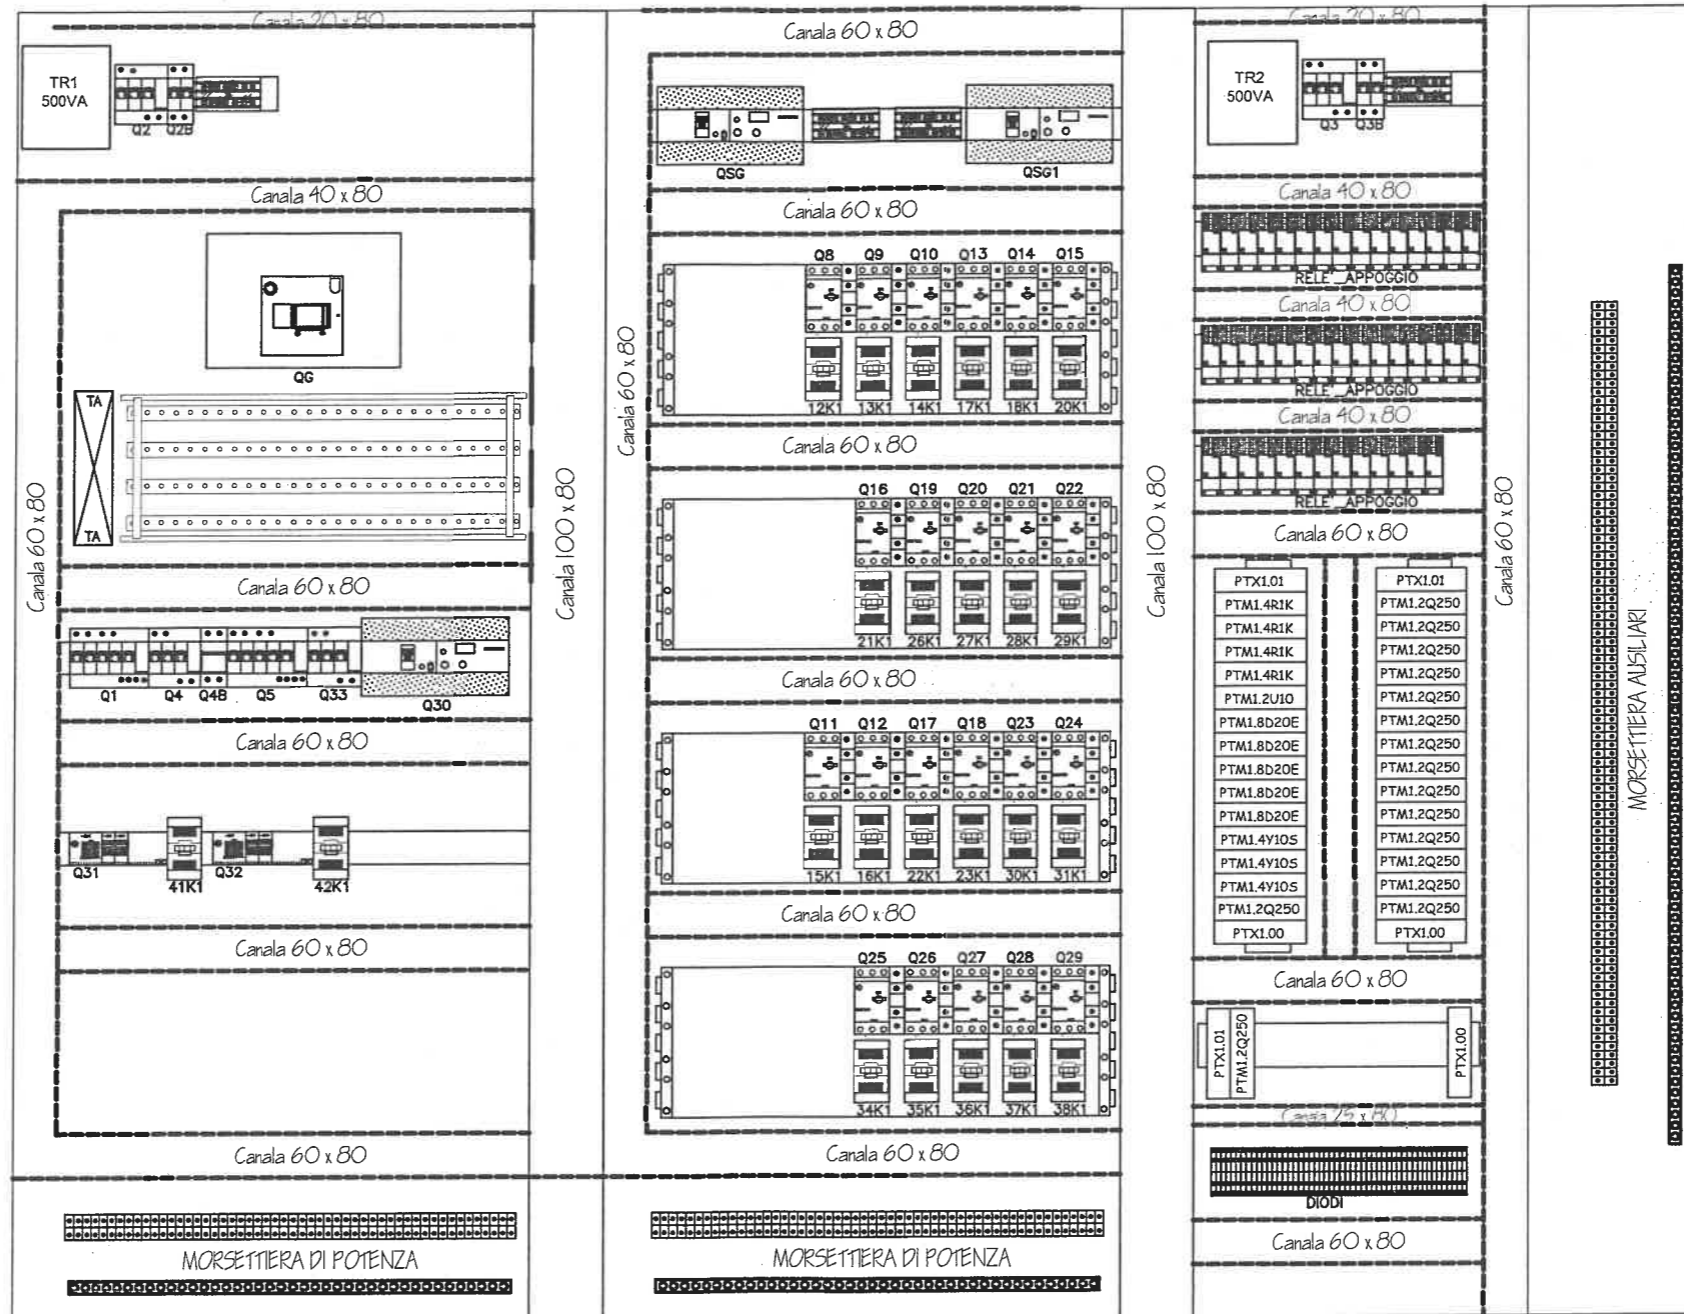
Canala 20 x 80

TR1
500VA

Q2 Q2B

Canala 40 x 80

QG

TA

TA

Canala 60 x 80

Canala 60 x 80

Q1 Q4 Q4B Q5 Q33 Q30

Canala 60 x 80

Q31 41K1 Q32 42K1

Canala 60 x 80

Canala 60 x 80

Canala 100 x 80

MORSETTIERA DI POTENZA

Canala 60 x 80

QSG QSG1

Canala 60 x 80

Canala 60 x 80

Q8 Q9 Q10 Q13 Q14 Q15

12K1 13K1 14K1 17K1 18K1 20K1

Canala 60 x 80

Q16 Q19 Q20 Q21 Q22

21K1 26K1 27K1 28K1 29K1

Canala 60 x 80

Q11 Q12 Q17 Q18 Q23 Q24

15K1 16K1 22K1 23K1 30K1 31K1

Canala 60 x 80

Q25 Q26 Q27 Q28 Q29

34K1 35K1 36K1 37K1 38K1

Canala 60 x 80

MORSETTIERA DI POTENZA

Canala 100 x 80

Canala 20 x 80

TR2
500VA

Q3 Q3B

Canala 40 x 80

RELE' APPOGGIO

Canala 40 x 80

RELE' APPOGGIO

Canala 40 x 80

RELE' APPOGGIO

Canala 60 x 80

| PTX1.01 | PTX1.01 |
|---|---|
| PTM1.4R1K | PTM1.2Q250 |
| PTM1.4R1K | PTM1.2Q250 |
| PTM1.4R1K | PTM1.2Q250 |
| PTM1.4R1K | PTM1.2Q250 |
| PTM1.2U10 | PTM1.2Q250 |
| PTM1.8D20E | PTM1.2Q250 |
| PTM1.8D20E | PTM1.2Q250 |
| PTM1.8D20E | PTM1.2Q250 |
| PTM1.8D20E | PTM1.2Q250 |
| PTM1.8D20E | PTM1.2Q250 |
| PTM1.4Y10S | PTM1.2Q250 |
| PTM1.4Y10S | PTM1.2Q250 |
| PTM1.4Y10S | PTM1.2Q250 |
| PTM1.2Q250 | PTM1.2Q250 |
| PTX1.00 | PTX1.00 |

Canala 60 x 80

PTX1.01 PTM1.2Q250 PTX1.00

Canala 25 x 80

DIODI

Canala 60 x 80

Canala 60 x 80

MORSETTIERA AUSILIARI